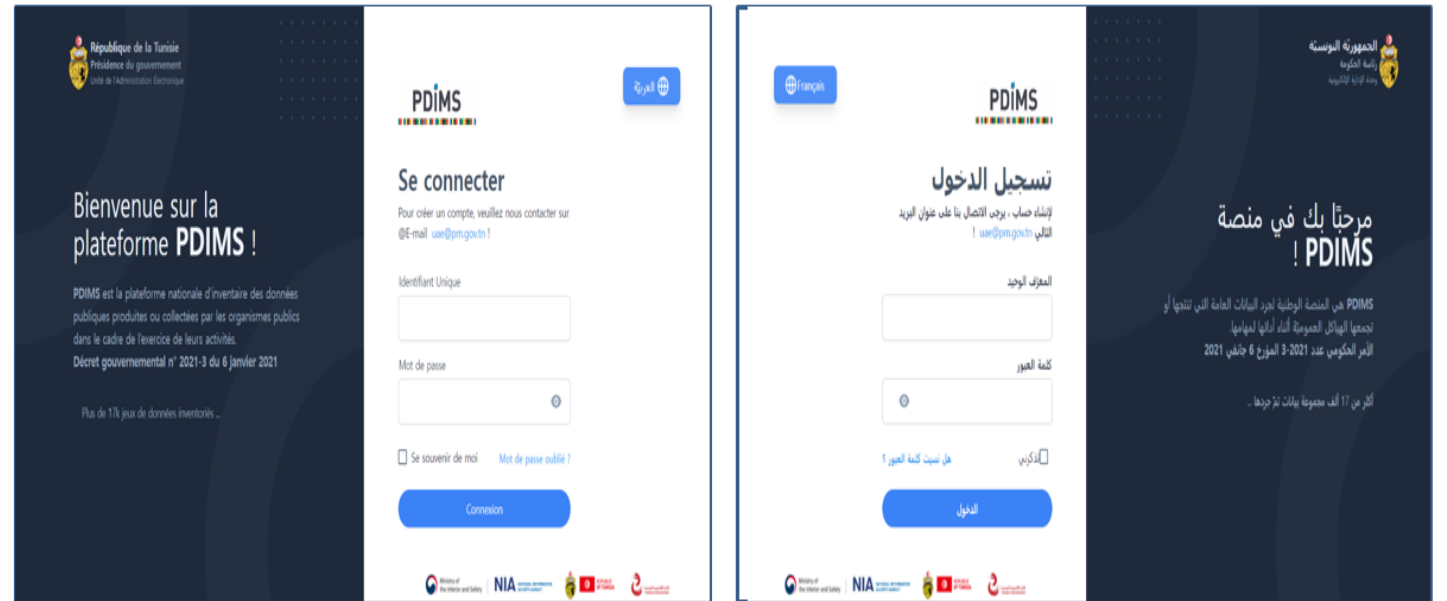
République de la Tunisie
Présidence du gouvernement
Unité de l'Administration Électronique

Bienvenue sur la plateforme PDIMS !

PDIMS est la plateforme nationale d'inventaire des données publiques produites ou collectées par les organismes publics dans le cadre de l'exercice de leurs activités.
Décret gouvernemental n° 2021-3 du 6 janvier 2021

Plus de 17k jeux de données inventoriés ...

العربية

PDIMS

Se connecter

Pour créer un compte, veuillez nous contacter sur @E-mail uae@pm.gov.tn !

Identifiant Unique

Mot de passe

Se souvenir de moi

Mot de passe oublié ?

Connexion

Ministry of the Interior and Safety | NIA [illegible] REPUBLIC OF TUNISIA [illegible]

Français

PDIMS

تسجيل الدخول

لإنشاء حساب ، يرجى الاتصال بنا على عنوان البريد التالي uae@pm.gov.tn !

المعرّف الوحيد

كلمة العبور

هل نسيت كلمة العبور ؟

تذكرني

الدخول

Ministry of the Interior and Safety | NIA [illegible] REPUBLIC OF TUNISIA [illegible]

الجمهورية التونسية
رئاسة الحكومة
وحدة الإدارة الإلكترونية

مرحبًا بك في منصة PDIMS !

PDIMS هي المنصة الوطنية لجرد البيانات العامة التي تنتجها أو تجمعها الهياكل العمومية أثناء أدائها لمهامها.
الأمر الحكومي عدد 2021-3 المؤرخ 6 جانفي 2021

أكثر من 17 ألف مجموعة بيانات تمّ جردها ..